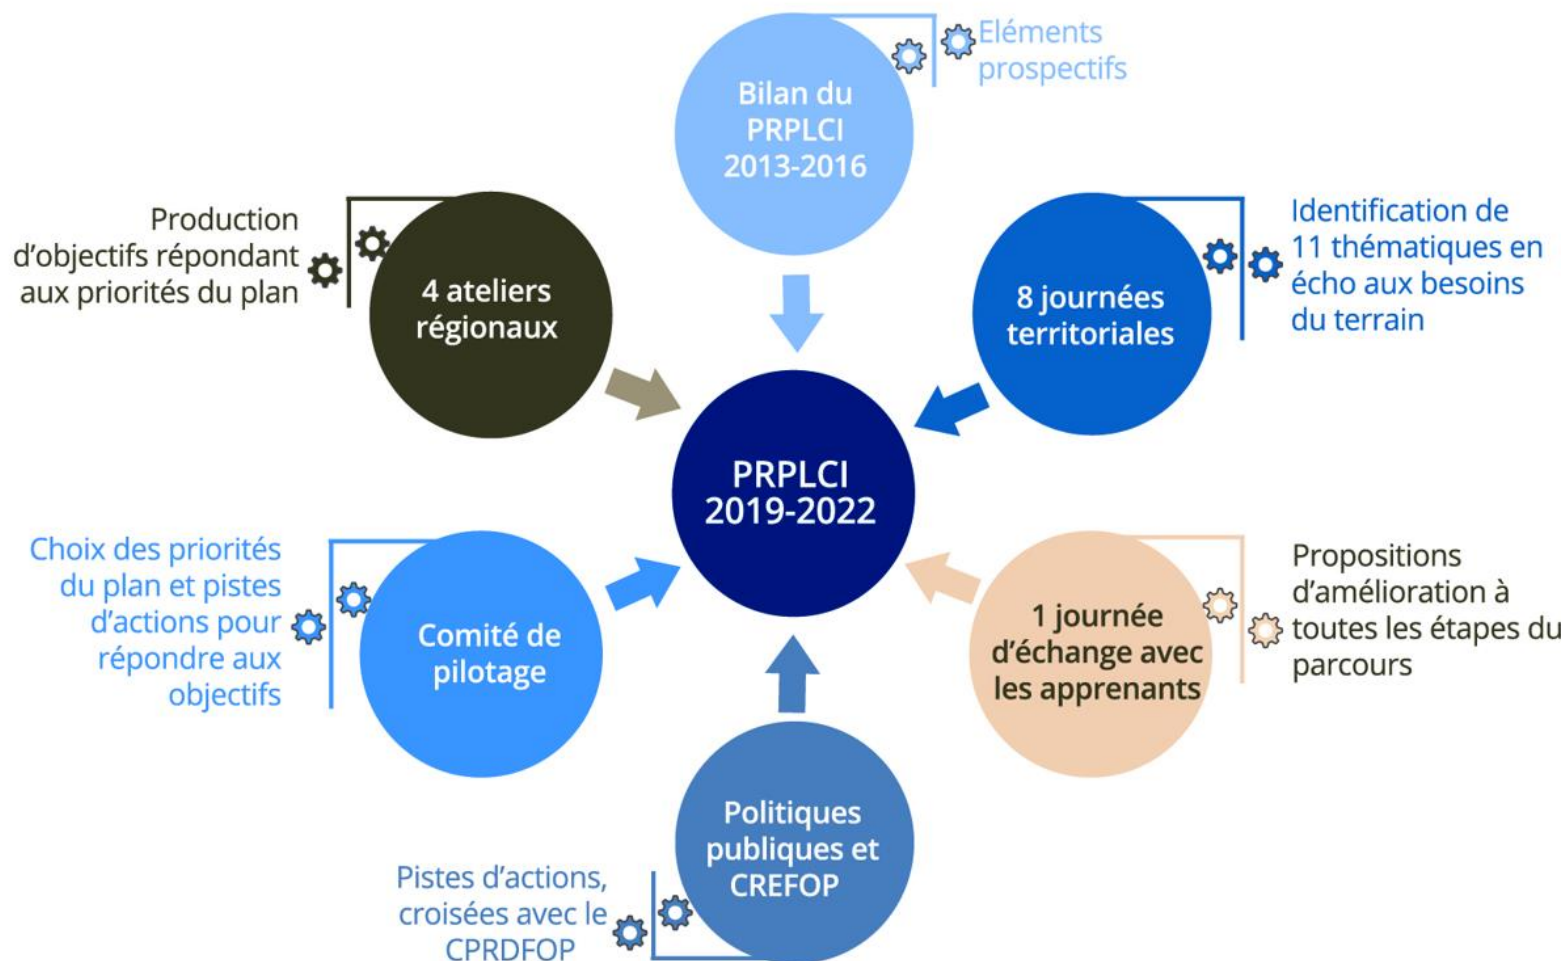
Bilan du PRPLCI 2013-2016

Eléments prospectifs

Production d'objectifs répondant aux priorités du plan

4 ateliers régionaux

8 journées territoriales

Identification de 11 thématiques en écho aux besoins du terrain

PRPLCI 2019-2022

Choix des priorités du plan et pistes d'actions pour répondre aux objectifs

Comité de pilotage

1 journée d'échange avec les apprenants

Propositions d'amélioration à toutes les étapes du parcours

Politiques publiques et CREFOP

Pistes d'actions, croisées avec le CPRDFOP